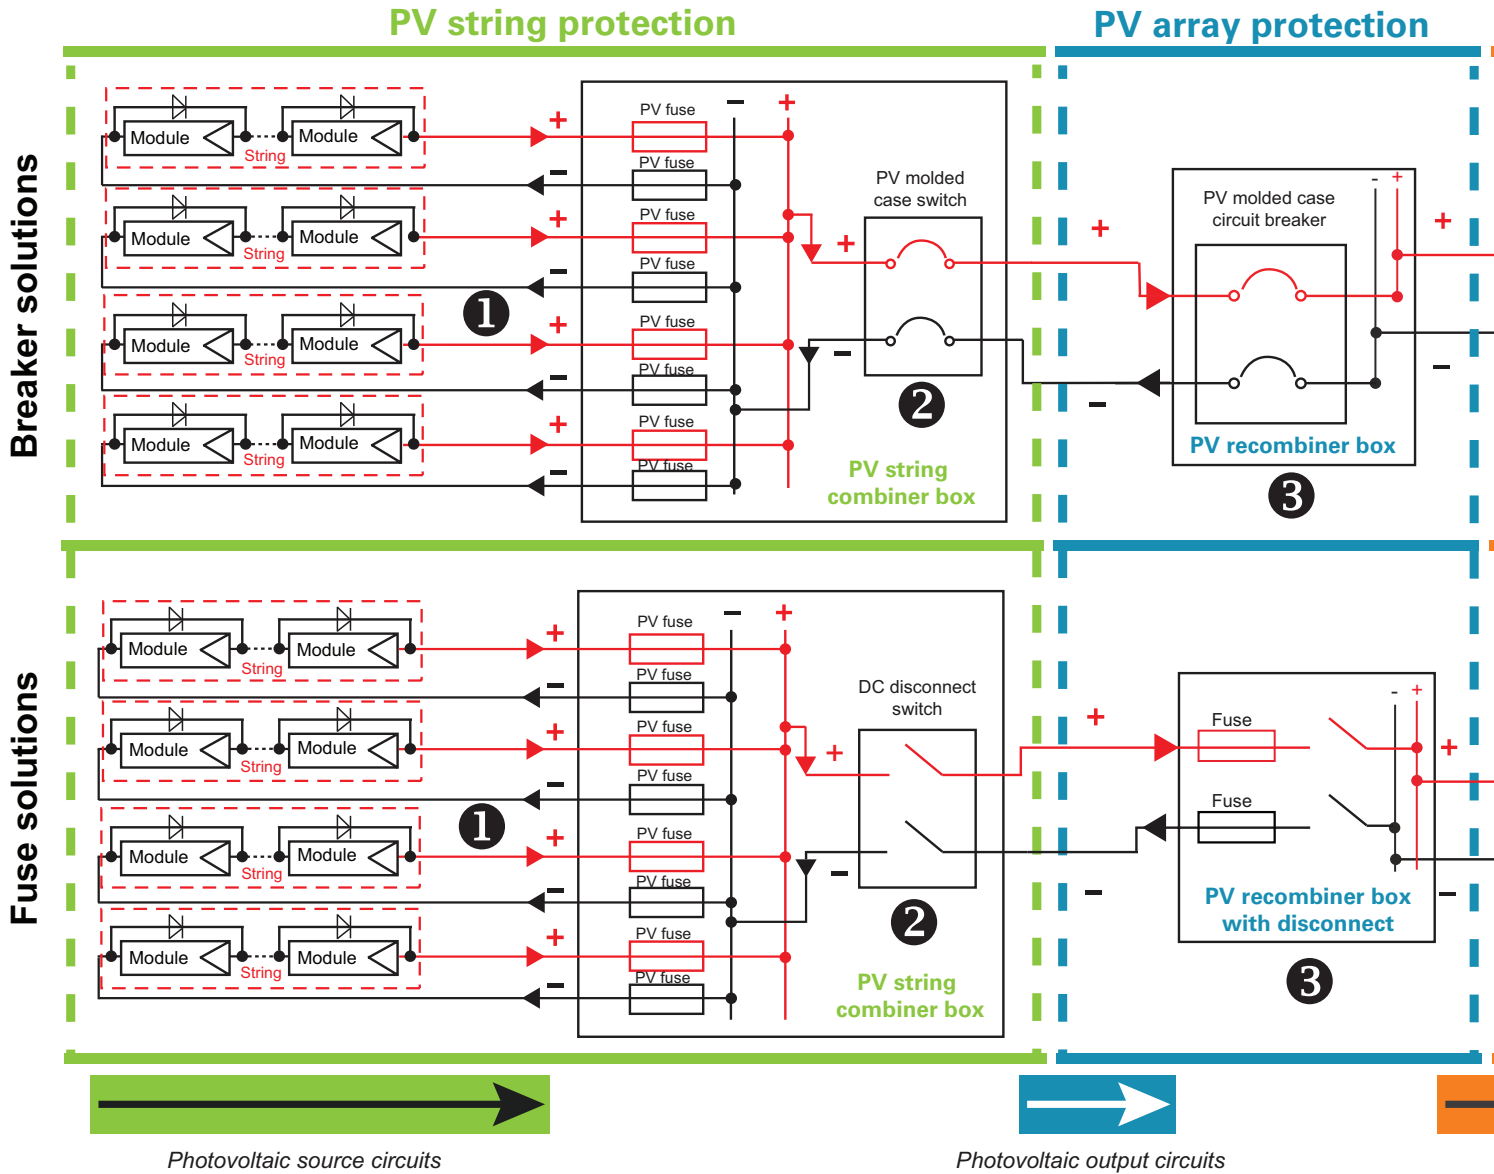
PV string protection

PV array protection

Breaker solutions

Module String Module
+
−
Module String Module
+
−
Module String Module
+
−
Module String Module
+
−

PV fuse
PV fuse
PV fuse
PV fuse
PV fuse
PV fuse
PV fuse
PV fuse

−
+

1

PV molded case switch
+
−
2

PV string combiner box

+
−

PV molded case circuit breaker
- +
+
−

PV recombiner box

3

Fuse solutions

Module String Module
+
−
Module String Module
+
−
Module String Module
+
−
Module String Module
+
−

PV fuse
PV fuse
PV fuse
PV fuse
PV fuse
PV fuse
PV fuse
PV fuse

−
+

1

DC disconnect switch
+
−
2

PV string combiner box

+
−

Fuse
Fuse
- +
+
−

PV recombiner box with disconnect

3

Photovoltaic source circuits

Photovoltaic output circuits